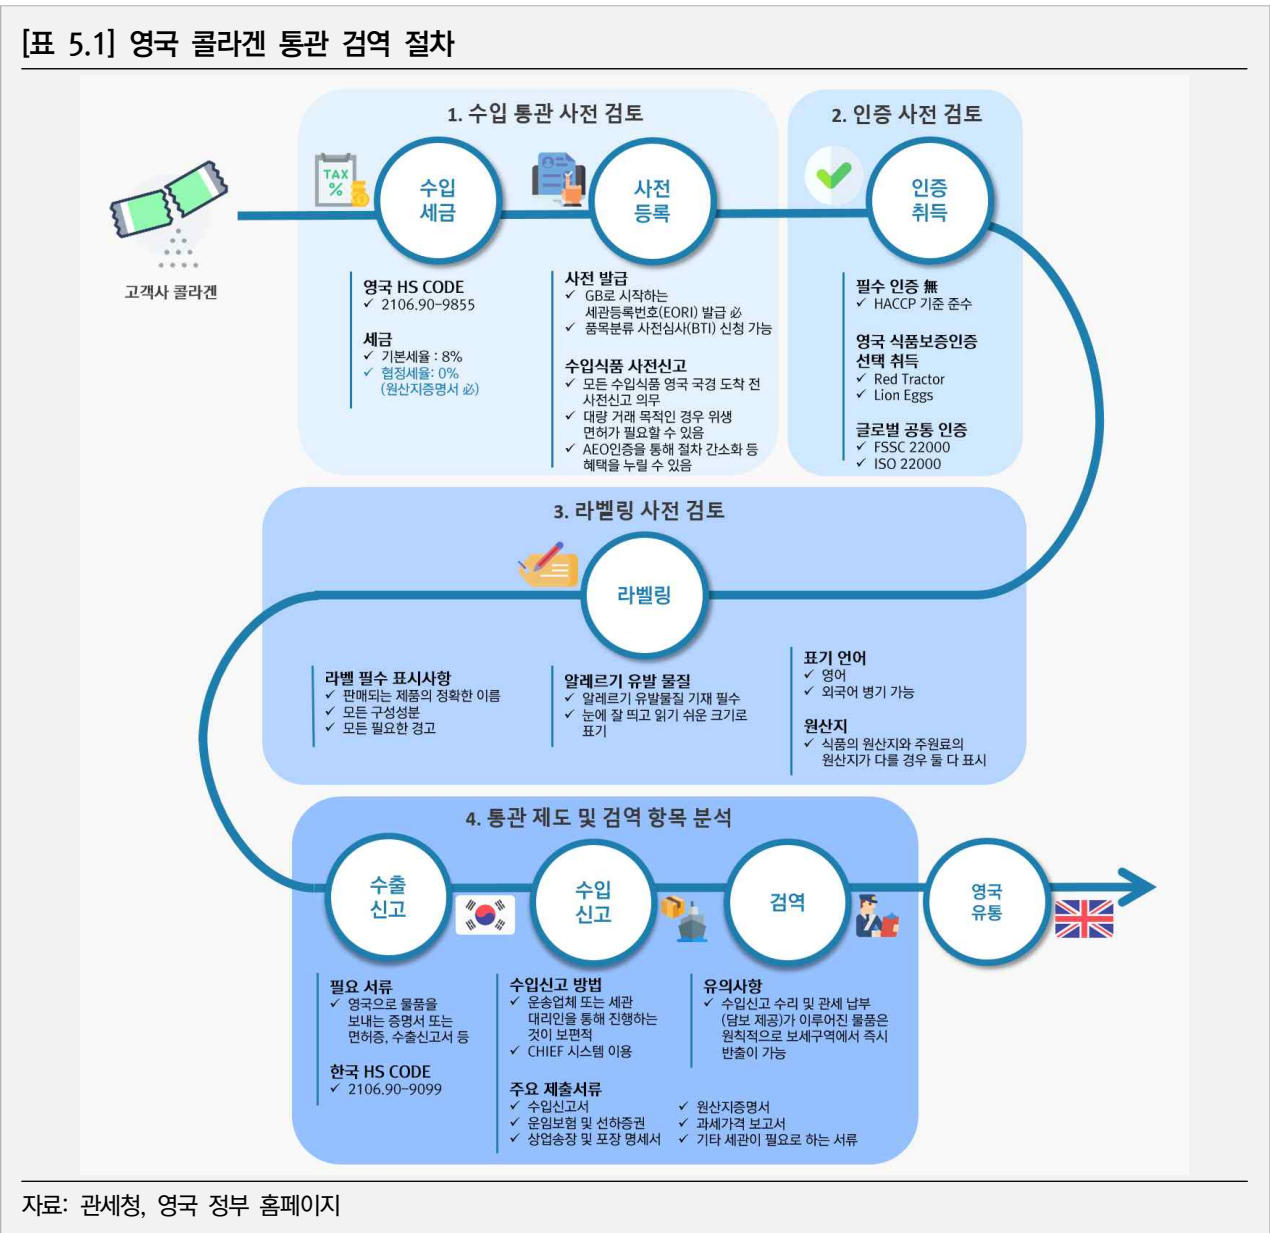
[표 5.1] 영국 콜라겐 통관 검역 절차

1. 수입 통관 사전 검토

2. 인증 사전 검토

TAX %

고객사 콜라겐

수입 세금

사전 등록

인증 취득

영국 HS CODE
✓ 2106.90-9855

세금
✓ 기본세율 : 8%
✓ 협정세율: 0% (원산지증명서 必)

사전 발급
✓ GB로 시작하는 세관등록번호(EORI) 발급 必
✓ 품목분류 사전심사(BTI) 신청 가능

수입식품 사전신고
✓ 모든 수입식품 영국 국경 도착 전 사전신고 의무
✓ 대량 거래 목적인 경우 위생 면허가 필요할 수 있음
✓ AEO인증을 통해 절차 간소화 등 혜택을 누릴 수 있음

필수 인증 無
✓ HACCP 기준 준수

영국 식품보증인증 선택 취득
✓ Red Tractor
✓ Lion Eggs

글로벌 공통 인증
✓ FSSC 22000
✓ ISO 22000

3. 라벨링 사전 검토

라벨링

라벨 필수 표시사항
✓ 판매되는 제품의 정확한 이름
✓ 모든 구성성분
✓ 모든 필요한 경고

알레르기 유발 물질
✓ 알레르기 유발물질 기재 필수
✓ 눈에 잘 띄고 읽기 쉬운 크기로 표기

표기 언어
✓ 영어
✓ 외국어 병기 가능

원산지
✓ 식품의 원산지와 주원료의 원산지가 다를 경우 둘 다 표시

4. 통관 제도 및 검역 항목 분석

수출 신고

수입 신고

검역

영국 유통

필요 서류
✓ 영국으로 물품을 보내는 증명서 또는 면허증, 수출신고서 등

한국 HS CODE
✓ 2106.90-9099

수입신고 방법
✓ 운송업체 또는 세관 대리인을 통해 진행하는 것이 보편적
✓ CHIEF 시스템 이용

유의사항
✓ 수입신고 수리 및 관세 납부 (담보 제공)가 이루어진 물품은 원칙적으로 보세구역에서 즉시 반출이 가능

주요 제출서류
✓ 수입신고서
✓ 운임보험 및 선하증권
✓ 상업송장 및 포장 명세서
✓ 원산지증명서
✓ 과세가격 보고서
✓ 기타 세관이 필요로 하는 서류

자료: 관세청, 영국 정부 홈페이지